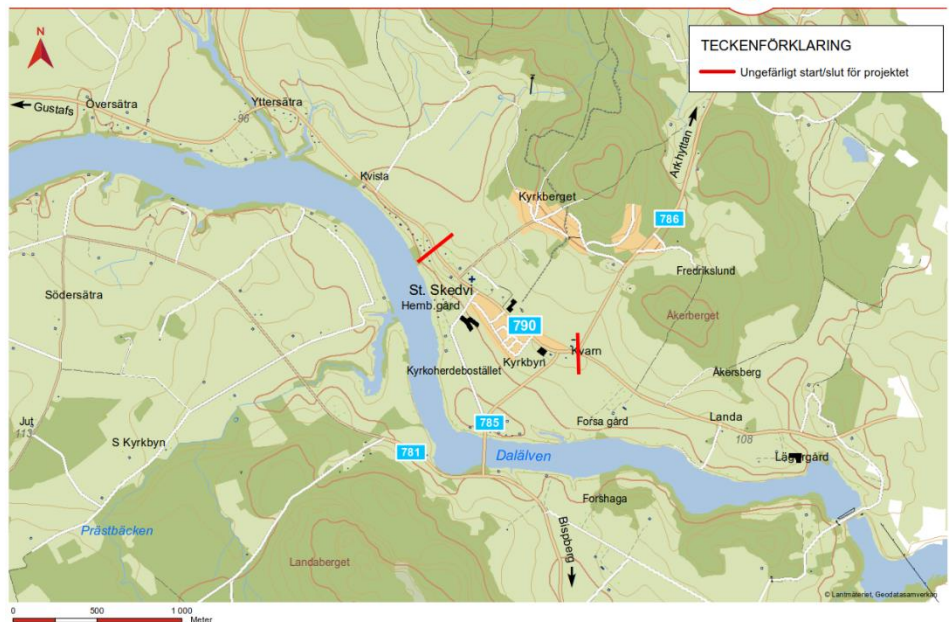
N

TECKENFÖRKLARING

Ungefärligt start/slut för projektet

Gustafs
Översätra
Yttersätra
96
Kvista
Kyrkberget
Arkhyttan
786
Fredrikslund
St. Skedvi
Hemb.gård
790
Åkerberget
Södersätra
Kvarn
Kyrkbyn
Kyrkoherdebostället
Åkersberg
Jut
113
Landa
785
Forsa gård
108
S Kyrkbyn
781
Dalälven
Lägergård
Forshaga
Prästbäcken
Bispberg
Landaberget

© Lantmäteriet, Geodatasamverkan

0
500
1 000
Meter